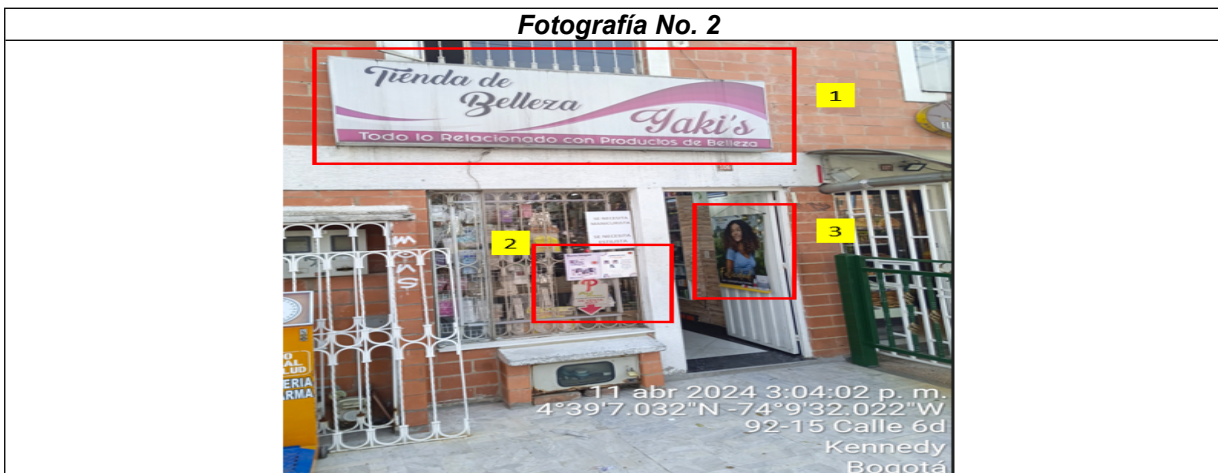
Fotografía No. 2

Tienda de Belleza Yaki's
Todo lo Relacionado con Productos de Belleza

1

2

3

SE NECESITA

SE NECESITA

MAS

SALUD
ERIA
ARMA

11 abr 2024 3:04:02 p. m.
4°39'7.032"N -74°9'32.022"W
92-15 Calle 6d
Kennedy
Bogotá